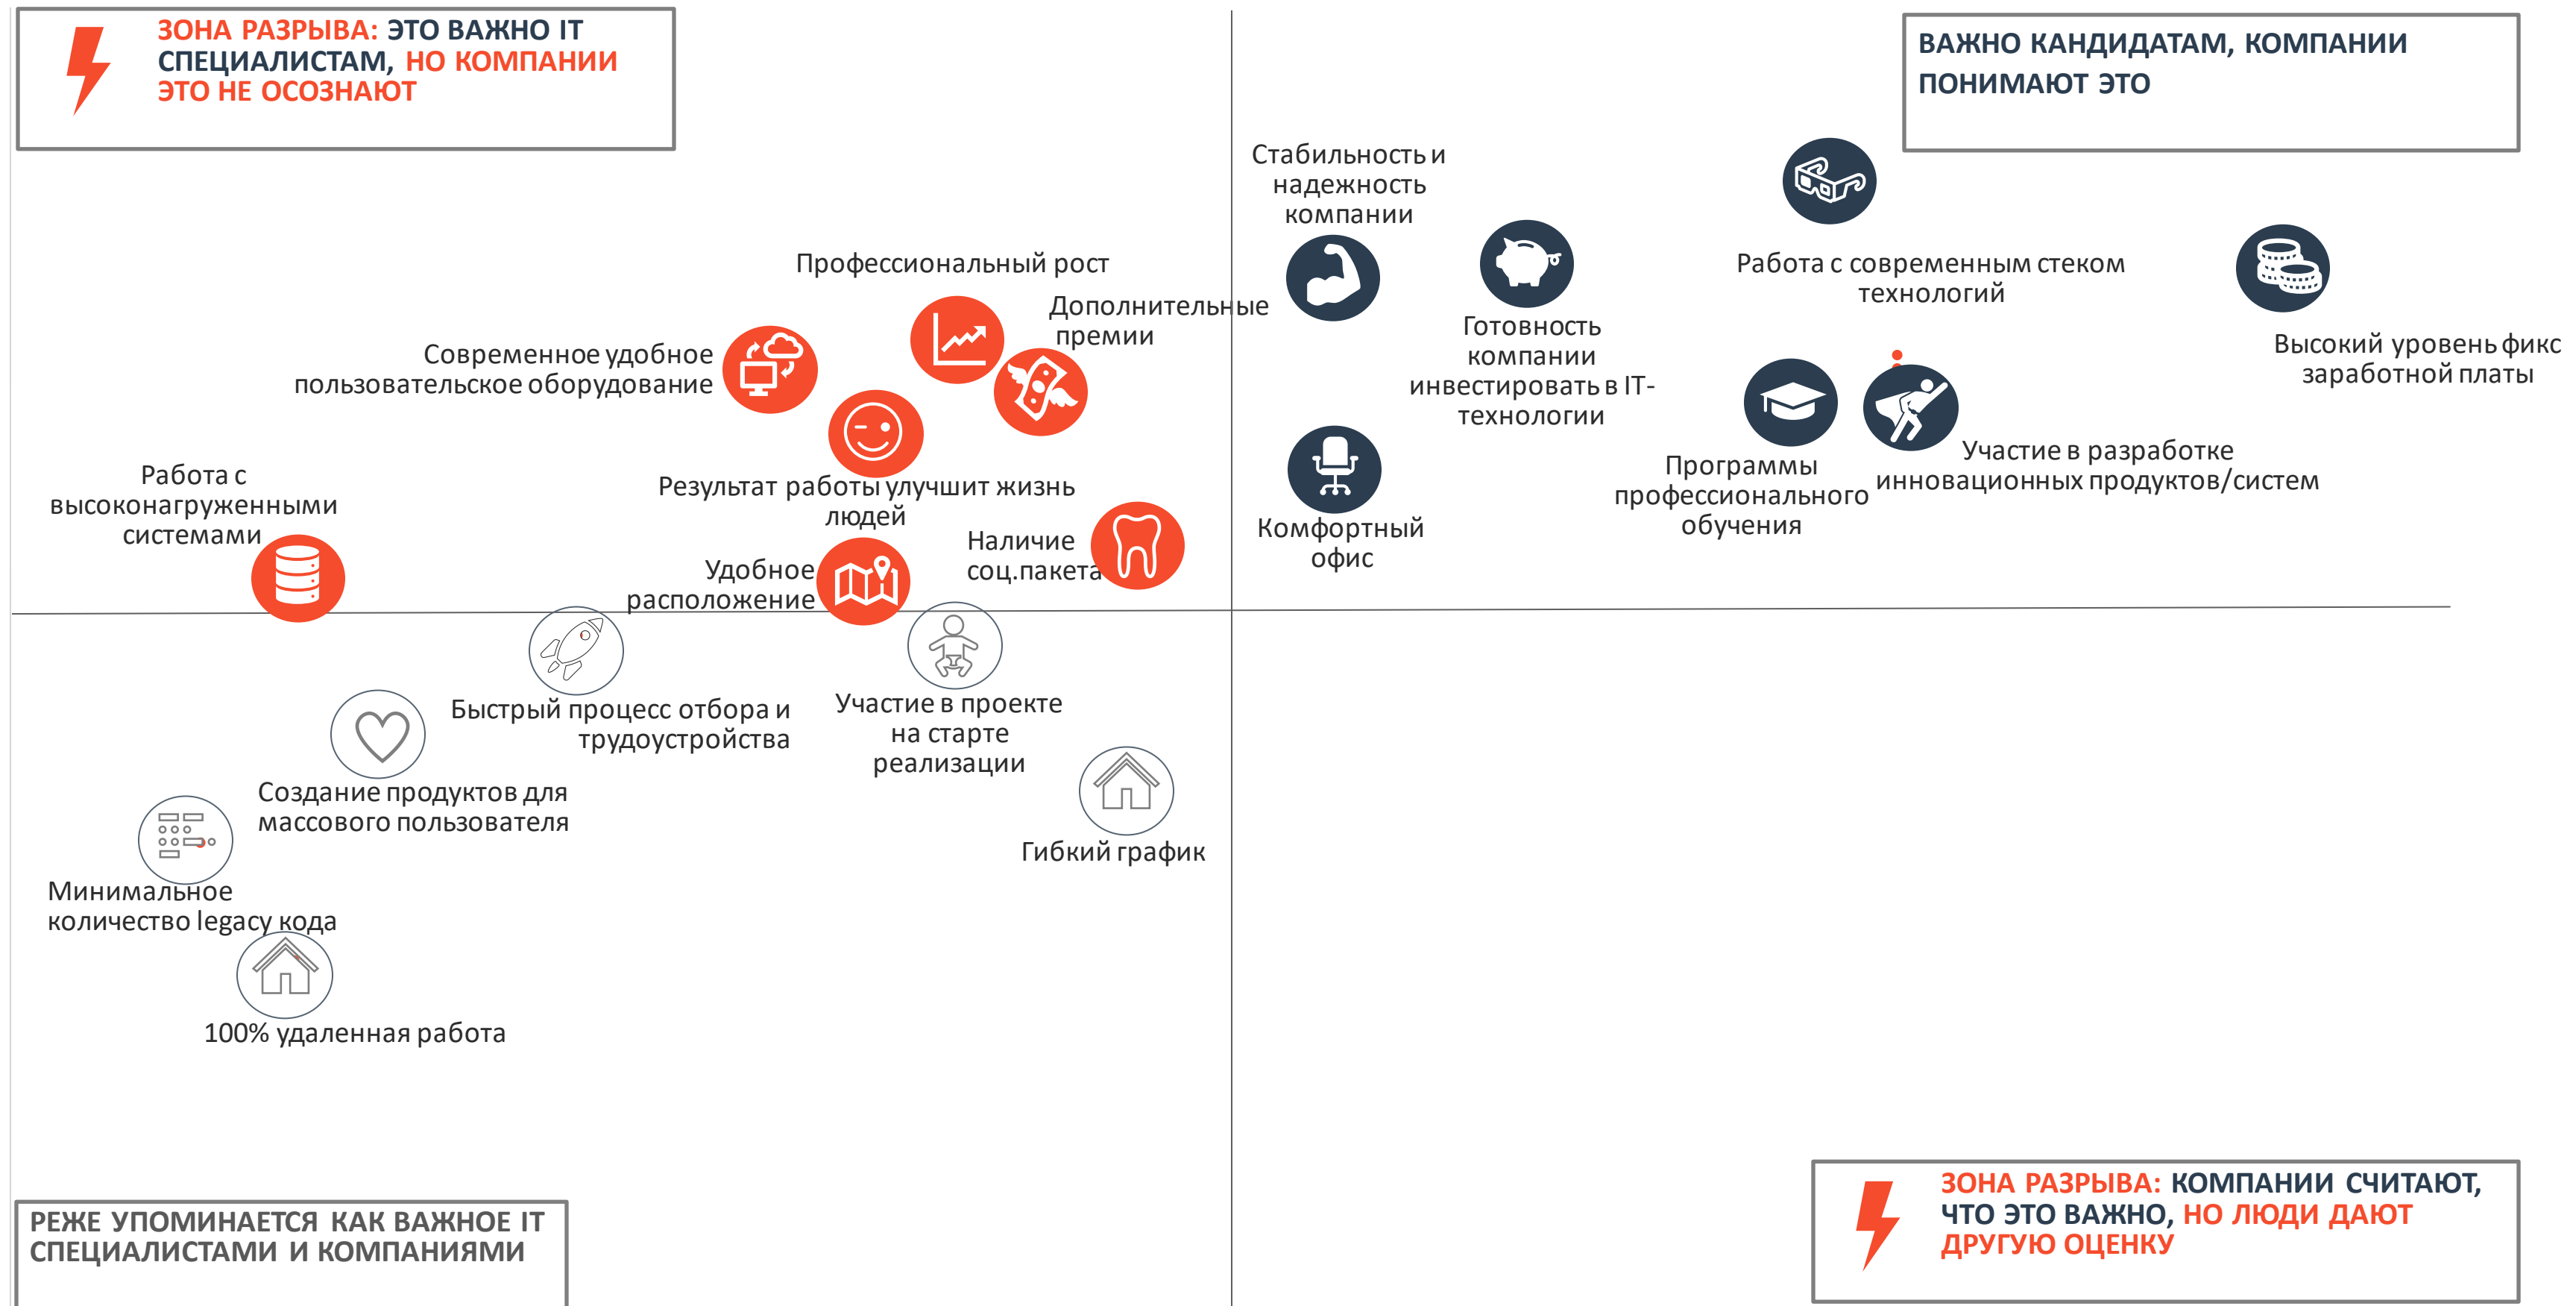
ЗОНА РАЗРЫВА: ЭТО ВАЖНО IT СПЕЦИАЛИСТАМ, НО КОМПАНИИ ЭТО НЕ ОСОЗНАЮТ

ВАЖНО КАНДИДАТАМ, КОМПАНИИ ПОНИМАЮТ ЭТО

Стабильность и надежность компании

Профессиональный рост

Дополнительные премии

Современное удобное пользовательское оборудование

Готовность компании инвестировать в IT-технологии

Работа с современным стеком технологий

Высокий уровень фикс заработной платы

Результат работы улучшит жизнь людей

Работа с высоконагруженными системами

Программы профессионального обучения

Участие в разработке инновационных продуктов/систем

Комфортный офис

Наличие соц.пакета

Удобное расположение

Быстрый процесс отбора и трудоустройства

Участие в проекте на старте реализации

Создание продуктов для массового пользователя

Гибкий график

Минимальное количество legacy кода

100% удаленная работа

РЕЖЕ УПОМИНАЕТСЯ КАК ВАЖНОЕ IT СПЕЦИАЛИСТАМИ И КОМПАНИЯМИ

ЗОНА РАЗРЫВА: КОМПАНИИ СЧИТАЮТ, ЧТО ЭТО ВАЖНО, НО ЛЮДИ ДАЮТ ДРУГУЮ ОЦЕНКУ